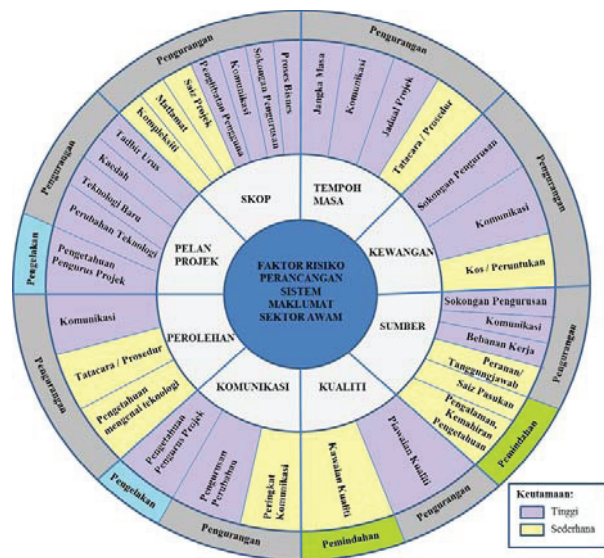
FAKTOR RISIKO PERANCANGAN SISTEM MAKLUMAT SEKTOR AWAM

SKOP
Kompleksiti
Matlamat
Saiz Projek
Penglibatan Pengguna
Komunikasi
Sokongan Pengurusan
Proses Bisnes
Pengurangan

TEMPOH MASA
Jangka Masa
Komunikasi
Jadual Projek
Tatacara / Prosedur
Pengurangan

KEWANGAN
Sokongan Pengurusan
Komunikasi
Kos / Peruntukan
Pengurangan

SUMBER
Sokongan Pengurusan
Komunikasi
Bebanan Kerja
Peranan/ Tanggungjawab
Saiz Pasukan
Pengalaman, Kemahiran, Pengetahuan
Pengurangan
Pemindahan

KUALITI
Pilawaian Kualiti
Kawalan Kualiti
Pengurangan
Pemindahan

KOMUNIKASI
Peringkat Komunikasi
Pengurusan Perubahan
Pengetahuan Pengurus Projek
Pengurangan
Pengelakan

PEROLEHAN
Komunikasi
Tatacara / Prosedur
Pengetahuan mengenai teknologi
Pengurangan

PELAN PROJEK
Tadbir Urus
Kaedah
Teknologi Baru
Perubahan Teknologi
Pengetahuan Pengurus Projek
Pengurangan
Pengelakan

Keutamaan:
Tinggi
Sederhana